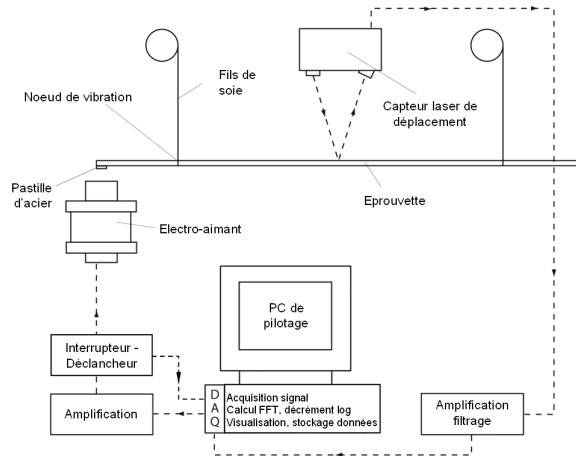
Fils de soie

Noeud de vibration

Capteur laser de déplacement

Pastille d'acier

Eprouvette

Electro-aimant

PC de pilotage

Interrupteur - Déclancheur

Amplification

D
A
Q

Acquisition signal
Calcul FFT, décrément log
Visualisation, stockage données

Amplification filtrage